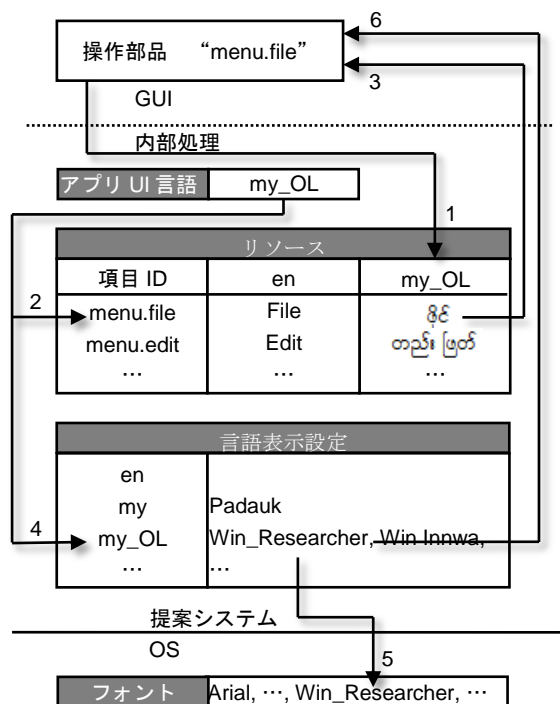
操作部品 “menu.file”

6

3

GUI

内部処理

アプリ UI 言語 | my_OL

1

リソース

| 項目 ID | en | my_OL |
|---|---|---|
| menu.file | File | ဖိုင် |
| menu.edit | Edit | တည်း ဖြတ် |
| … | … | … |

2

言語表示設定

| | |
|---|---|
| en | |
| my | Padauk |
| my_OL | Win_Researcher, Win Innwa, |
| … | … |

4

提案システム

OS

5

フォント Arial, …, Win_Researcher, …